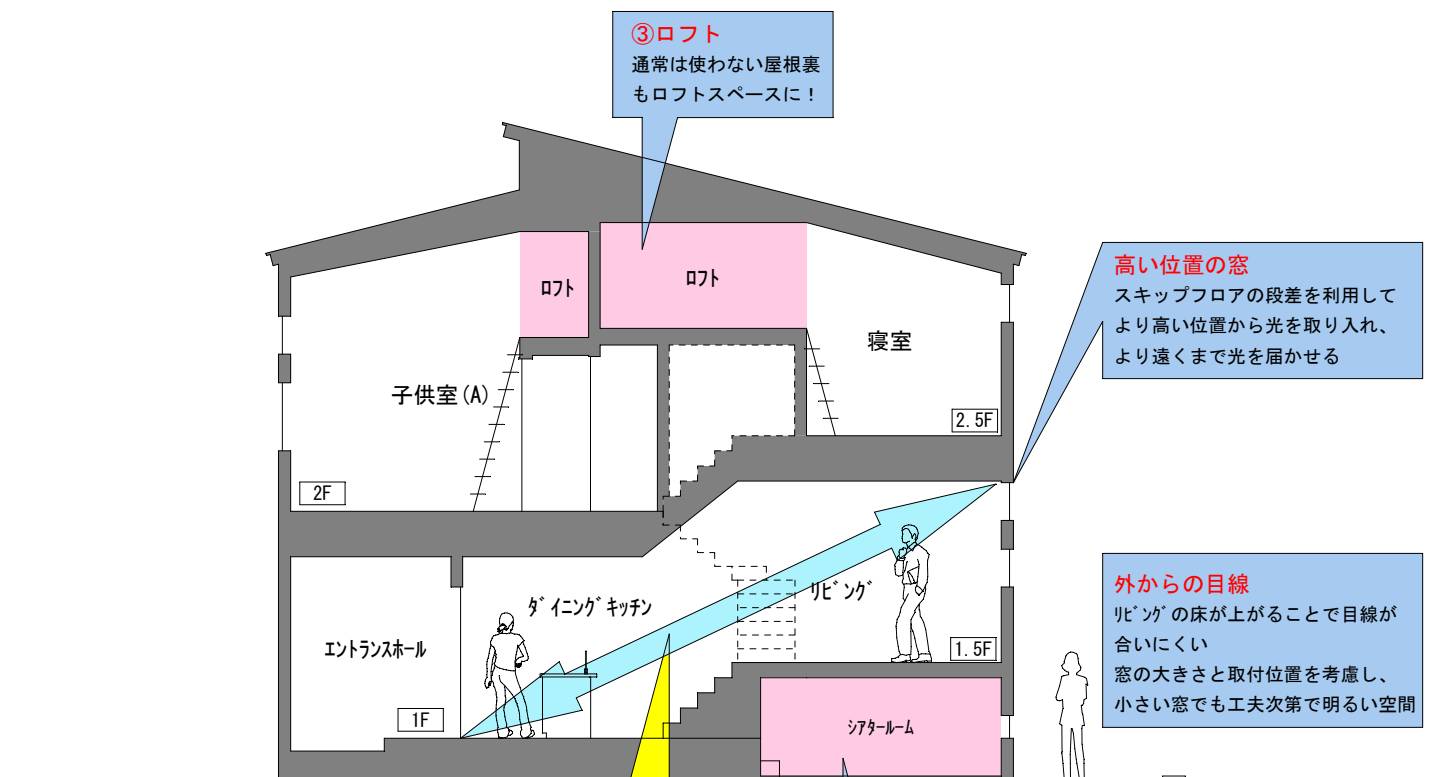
③ロフト
通常は使わない屋根裏もロフトスペースに！

高い位置の窓
スキップフロアの段差を利用してより高い位置から光を取り入れ、より遠くまで光を届かせる

ロフト

ロフト

寝室

子供室(A)

2.5F

2F

ダイニングキッチン

リビング

エントランスホール

1.5F

1F

シアタールーム

外からの目線
リビングの床が上がることで目線が合いにくい
窓の大きさと取付位置を考慮し、小さい窓でも工夫次第で明るい空間